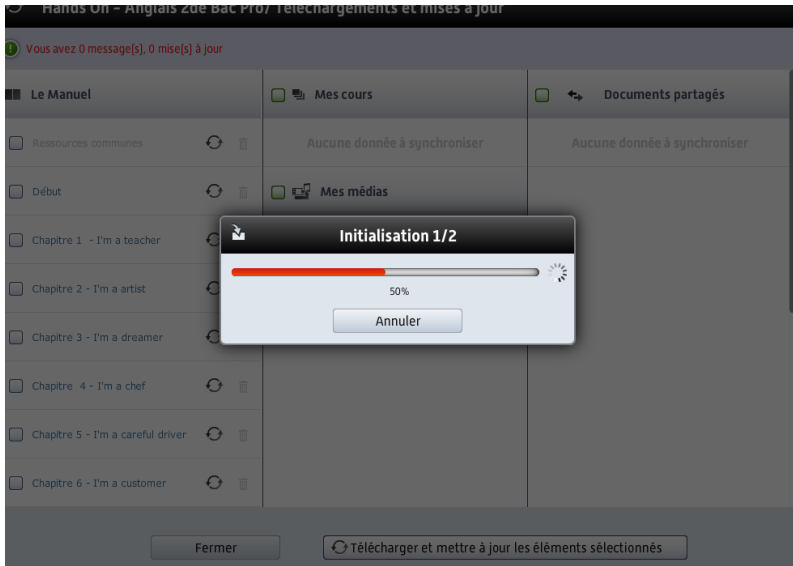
Hands On - Anglais 2de Bac Pro / Téléchargements et mises à jour

Vous avez 0 message[s], 0 mise[s] à jour

Le Manuel

Ressources communes

Début

Chapitre 1 - I'm a teacher

Chapitre 2 - I'm a artist

Chapitre 3 - I'm a dreamer

Chapitre 4 - I'm a chef

Chapitre 5 - I'm a careful driver

Chapitre 6 - I'm a customer

Mes cours

Aucune donnée à synchroniser

Mes médias

Documents partagés

Aucune donnée à synchroniser

Initialisation 1/2

50%

Annuler

Fermer

Télécharger et mettre à jour les éléments sélectionnés